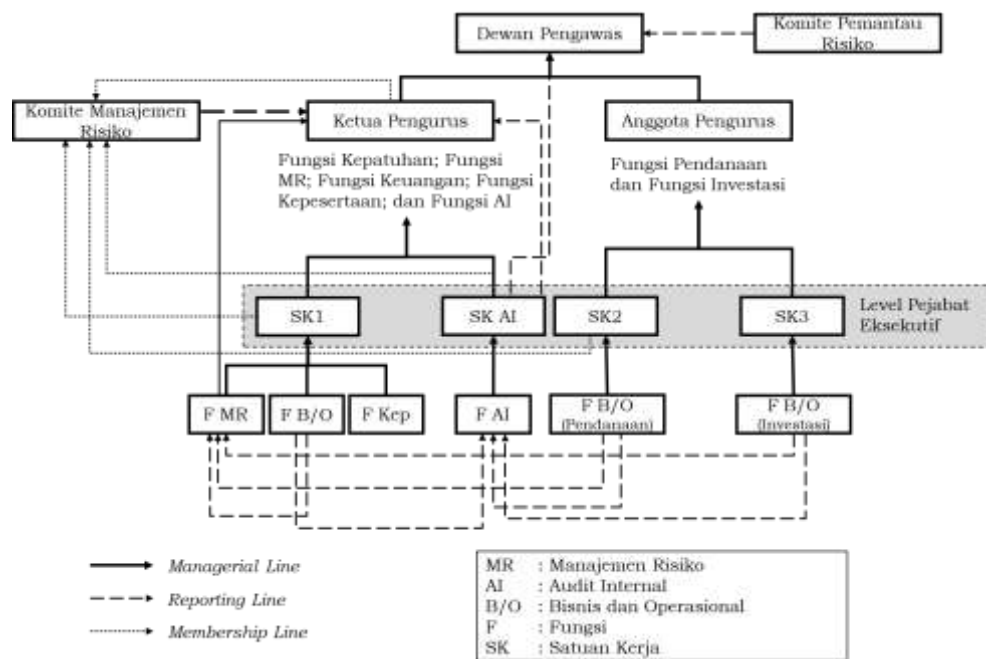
Dewan Pengawas

Komite Pemantau Risiko

Komite Manajemen Risiko

Ketua Pengurus

Anggota Pengurus

Fungsi Kepatuhan; Fungsi MR; Fungsi Keuangan; Fungsi Kepesertaan; dan Fungsi AI

Fungsi Pendanaan dan Fungsi Investasi

SK1

SK AI

SK2

SK3

Level Pejabat Eksekutif

F MR

F B/O

F Kep

F AI

F B/O (Pendanaan)

F B/O (Investasi)

Managerial Line

Reporting Line

Membership Line

MR : Manajemen Risiko
AI : Audit Internal
B/O : Bisnis dan Operasional
F : Fungsi
SK : Satuan Kerja